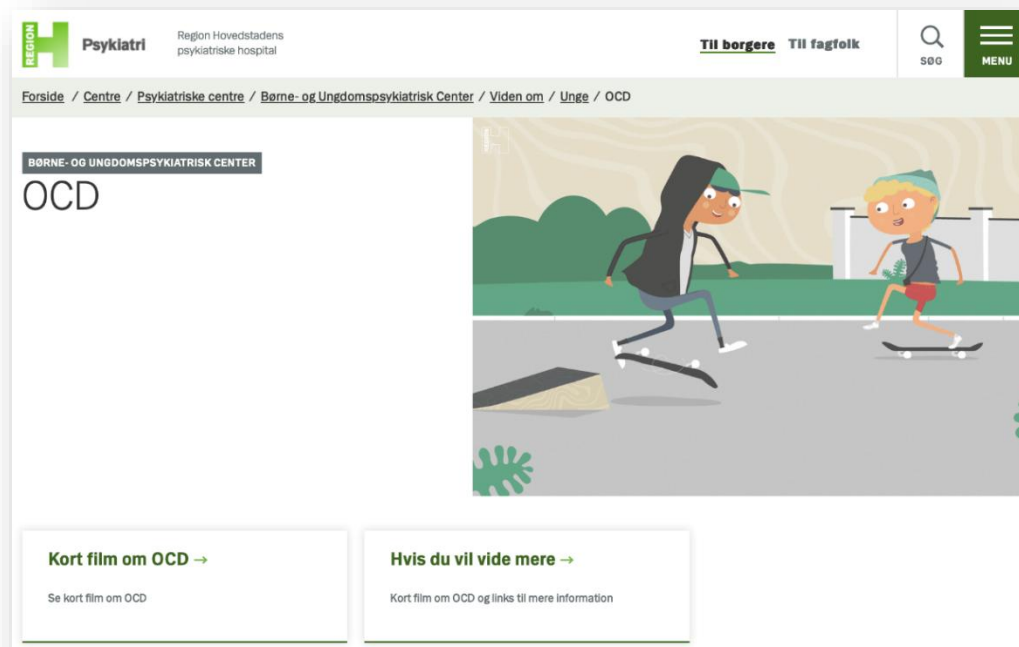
REGION

Psykiatri

Region Hovedstadens psykiatriske hospital

Til borgere Til fagfolk

SØG

MENU

Forside / Centre / Psykiatriske centre / Børne- og Ungdomspsykiatrisk Center / Viden om / Unge / OCD

BØRNE- OG UNGDOMSPSYKIATRISK CENTER

OCD

Kort film om OCD →

Se kort film om OCD

Hvis du vil vide mere →

Kort film om OCD og links til mere information